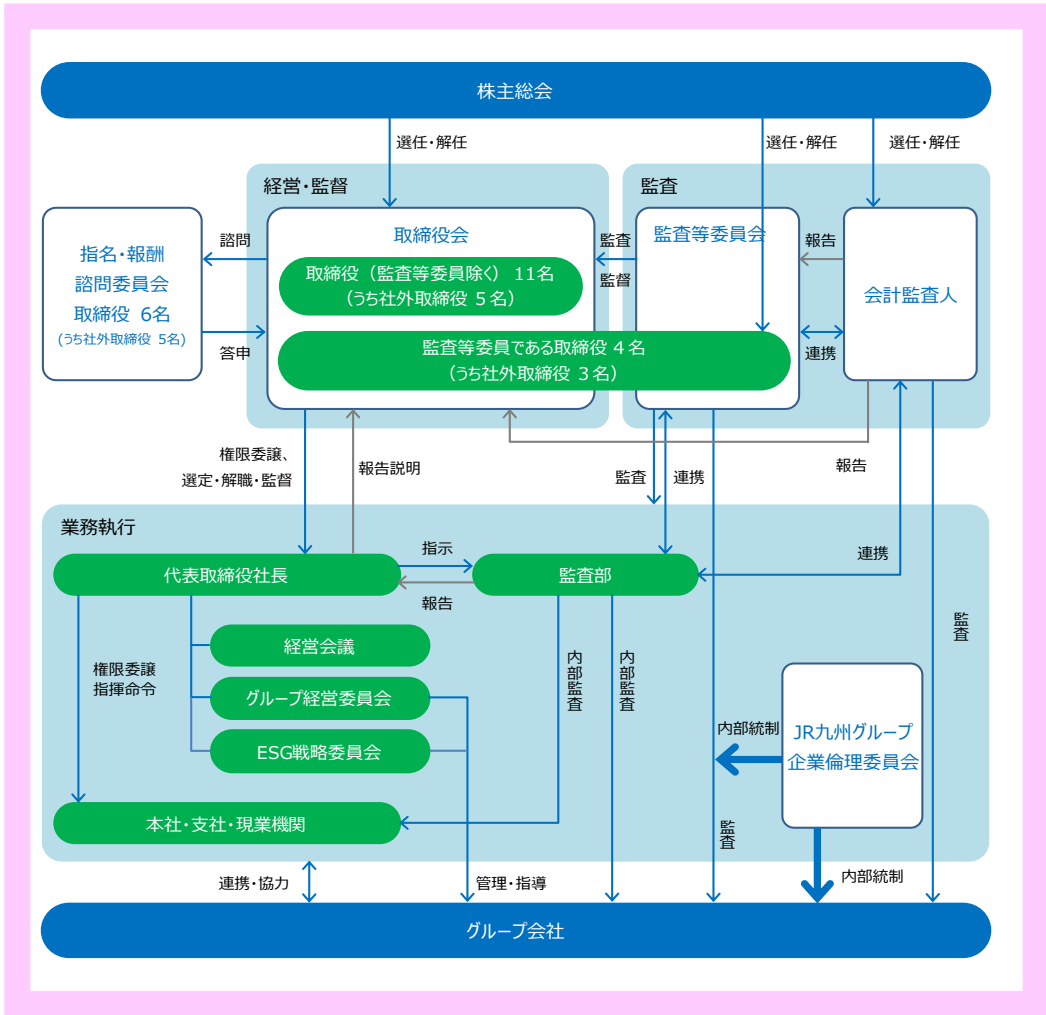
株主総会

選任・解任

選任・解任

選任・解任

経営・監督

監査

指名・報酬
諮問委員会
取締役 6名
(うち社外取締役 5名)

諮問

答申

取締役会

取締役(監査等委員除く) 11名
(うち社外取締役 5名)

監査等委員である取締役 4名
(うち社外取締役 3名)

監査

監督

監査等委員会

報告

会計監査人

連携

権限委譲、
選定・解職・監督

報告説明

監査

連携

報告

業務執行

指示

代表取締役社長

監査部

報告

連携

経営会議

グループ経営委員会

ESG戦略委員会

権限委譲
指揮命令

内部監査

内部監査

監査

内部統制

JR九州グループ
企業倫理委員会

本社・支社・現業機関

監査

内部統制

連携・協力

管理・指導

グループ会社